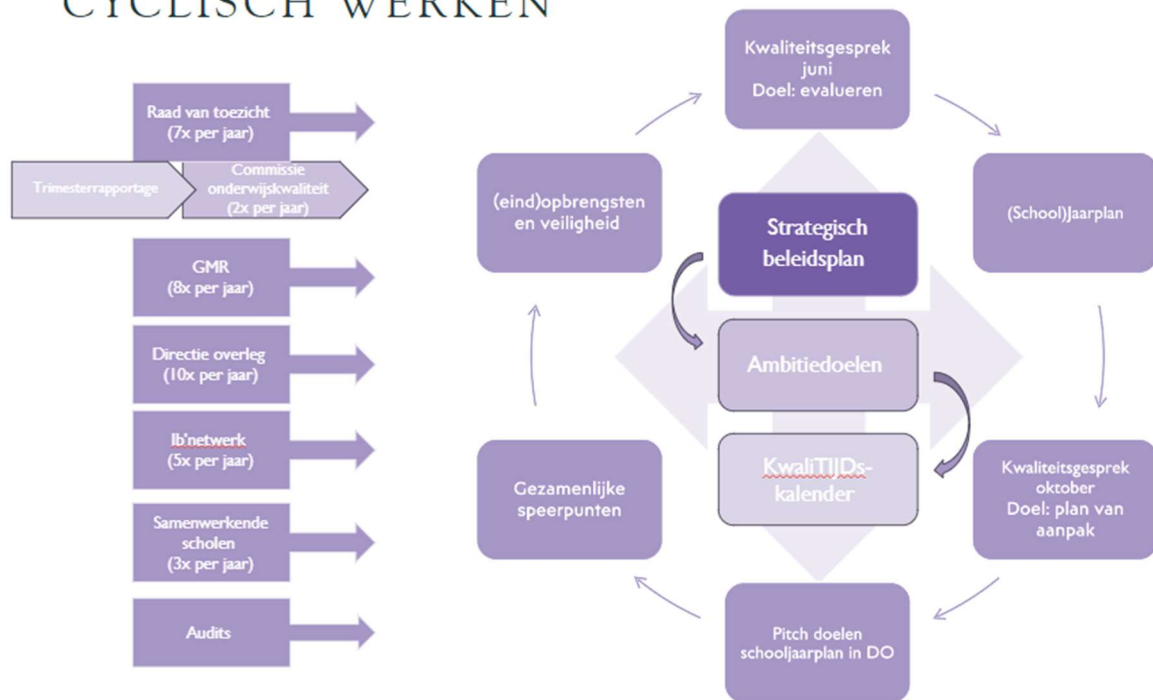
CYCLISCH WERKEN

Raad van toezicht (7x per jaar)

Trimesterrapportage

Commissie onderwijskwaliteit (2x per jaar)

GMR (8x per jaar)

Directie overleg (10x per jaar)

Ib'netwerk (5x per jaar)

Samenwerkende scholen (3x per jaar)

Audits

Kwaliteitsgesprek juni Doel: evalueren

(School)Jaarplan

Kwaliteitsgesprek oktober Doel: plan van aanpak

Pitch doelen schooljaarplan in DO

Gezamenlijke speerpunten

(eind)opbrengsten en veiligheid

Strategisch beleidsplan

Ambitiedoelen

KwaliTIJDs-kalender